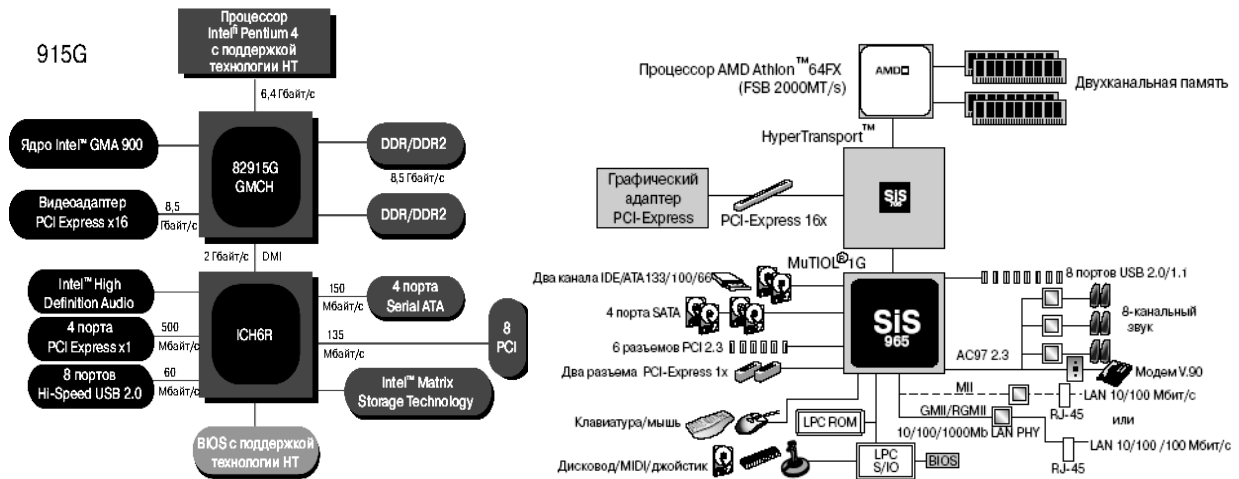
915G

Процессор Intel® Pentium 4 с поддержкой технологии HT

6,4 Гбайт/с

Ядро Intel™ GMA 900

82915G GMCH

DDR/DDR2

8,5 Гбайт/с

DDR/DDR2

Видеоадаптер PCI Express x16

8,5 Гбайт/с

2 Гбайт/с DMI

Intel™ High Definition Audio

ICH6R

150 Мбайт/с

4 порта Serial ATA

4 порта PCI Express x1

500 Мбайт/с

135 Мбайт/с

8 PCI

8 портов Hi-Speed USB 2.0

60 Мбайт/с

Intel™ Matrix Storage Technology

BIOS с поддержкой технологии HT

Процессор AMD Athlon™ 64FX (FSB 2000MT/s)

AMD

Двухканальная память

HyperTransport™

Графический адаптер PCI-Express

PCI-Express 16x

SiS

MuTIOL® 1G

Два канала IDE/ATA133/100/66

8 портов USB 2.0/1.1

4 порта SATA

SiS 965

8-канальный звук

6 разъемов PCI 2.3

AC97 2.3

Два разъема PCI-Express 1x

Модем V.90

MII

LAN 10/100 Мбит/с

RJ-45

или

GMII/RGMII

10/100/1000Mb LAN PHY

LAN 10/100 /100 Мбит/с

RJ-45

Клавиатура/мышь

LPC ROM

Дисковод/MIDI/джойстик

LPC S/IO

BIOS